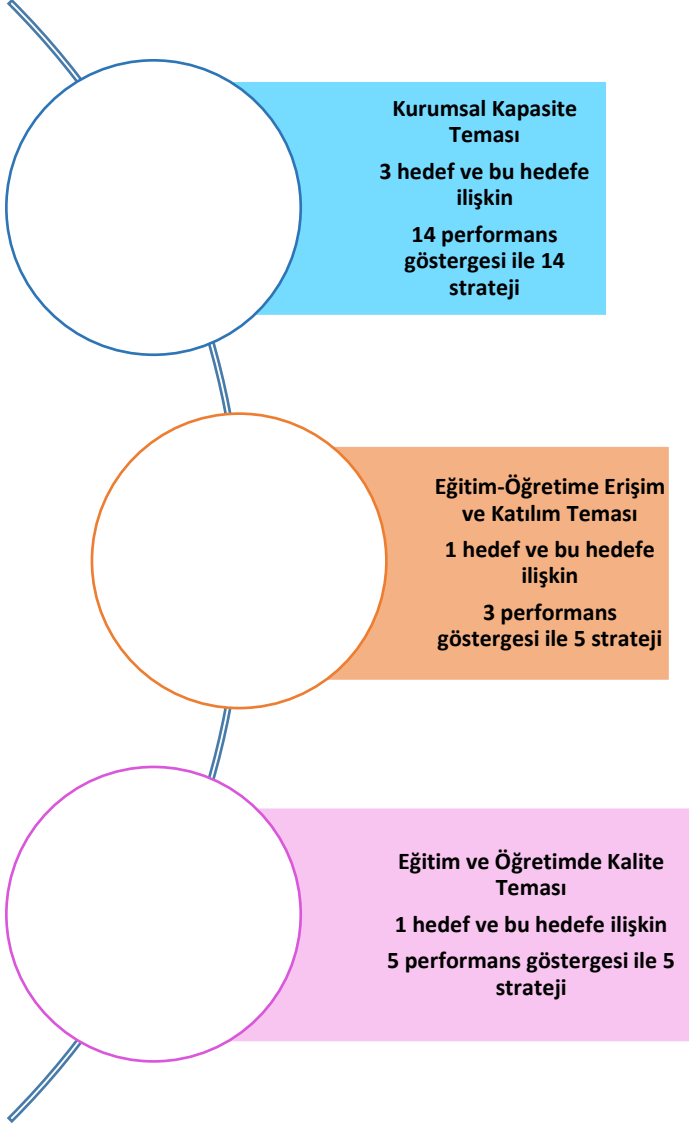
Kurumsal Kapasite Teması

3 hedef ve bu hedefe ilişkin

14 performans göstergesi ile 14 strateji

Eğitim-Öğretime Erişim ve Katılım Teması

1 hedef ve bu hedefe ilişkin

3 performans göstergesi ile 5 strateji

Eğitim ve Öğretimde Kalite Teması

1 hedef ve bu hedefe ilişkin

5 performans göstergesi ile 5 strateji